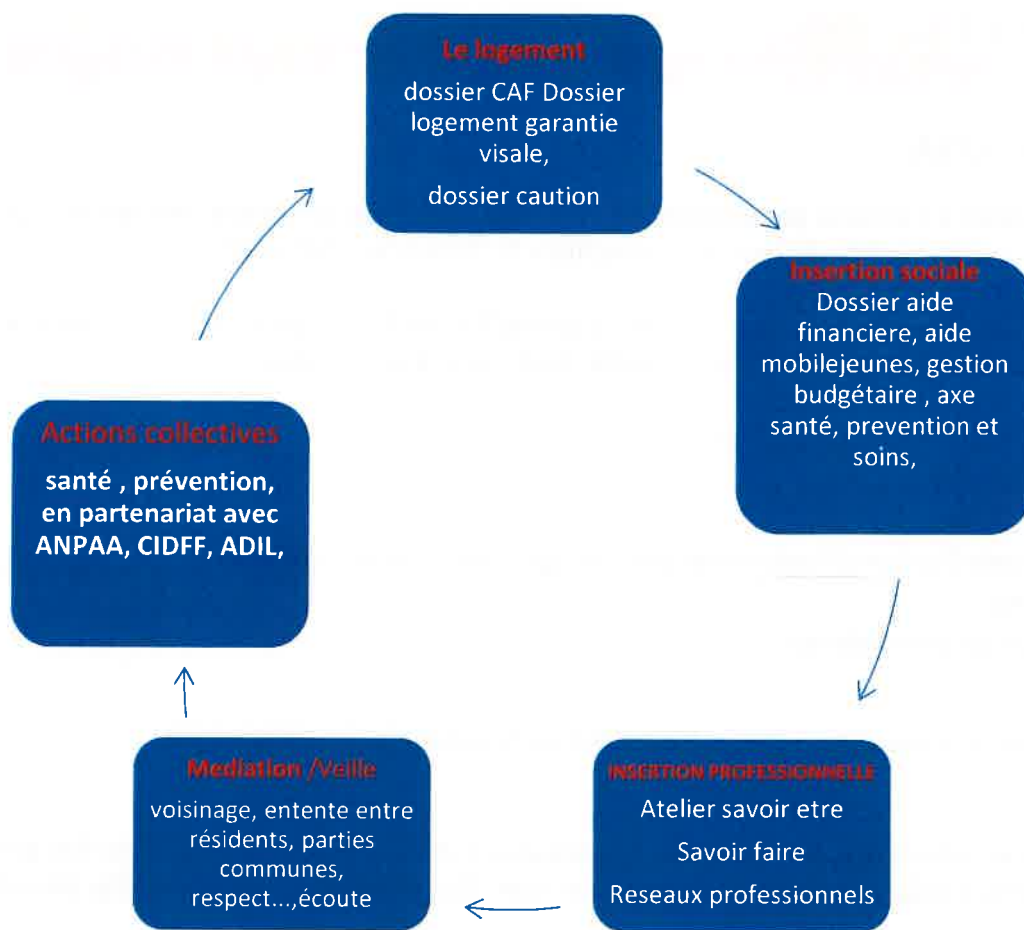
Le logement

dossier CAF Dossier logement garantie visale,

dossier caution

Insertion sociale

Dossier aide financiere, aide mobilejeunes, gestion budgétaire , axe santé, prevention et soins,

INSERTION PROFESSIONNELLE

Atelier savoir etre

Savoir faire

Reseaux professionnels

Mediation /Veille

voisinage, entente entre résidents, parties communes, respect...,écoute

Actions collectives

santé , prévention, en partenariat avec ANPAA, CIDFF, ADIL,